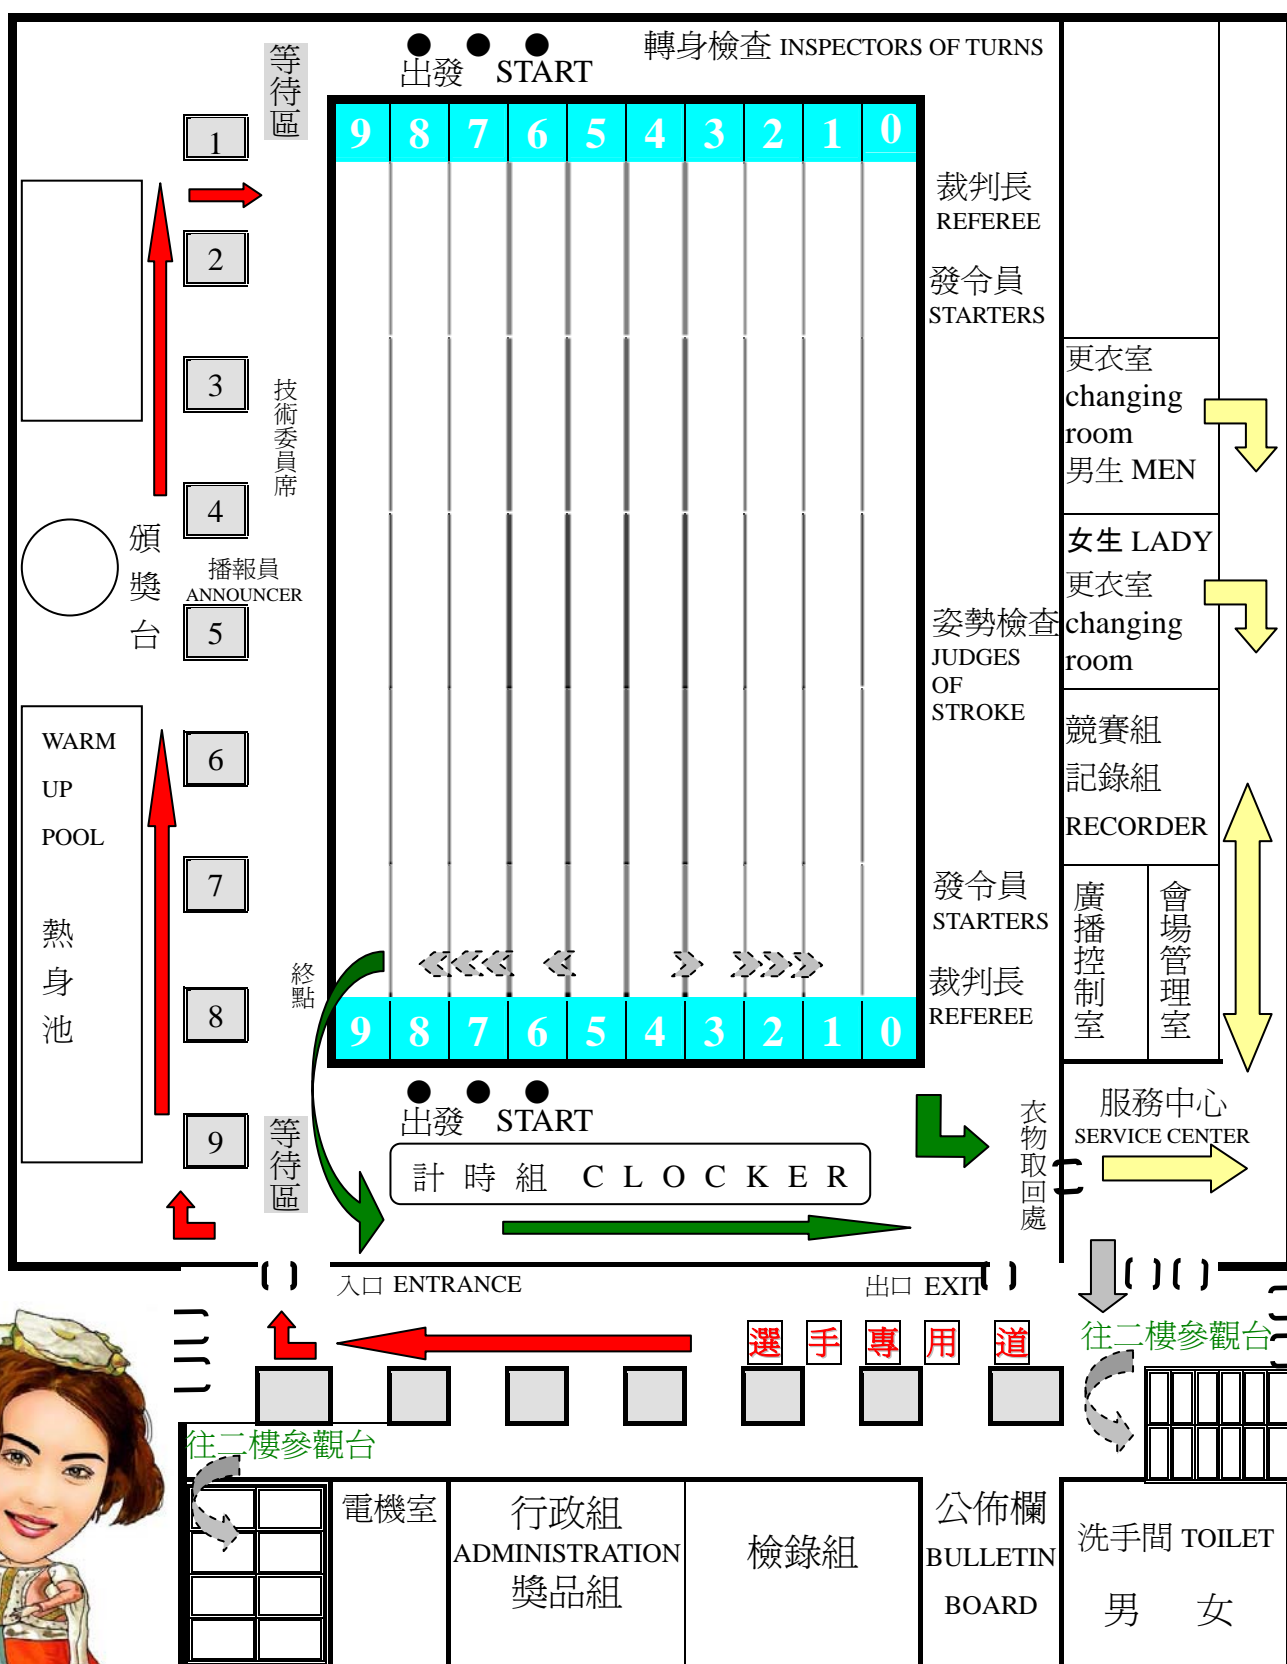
出發 START

轉身檢查 INSPECTORS OF TURNS

等待區

| 9 | 8 | 7 | 6 | 5 | 4 | 3 | 2 | 1 | 0 |
|---|---|---|---|---|---|---|---|---|---|

1

2

3

4

技術委員席

頒獎台

播報員 ANNOUNCER

5

6

7

8

9

WARM UP POOL

熱身池

終點

等待區

裁判長 REFEREE

發令員 STARTERS

姿勢檢查 JUDGES OF STROKE

發令員 STARTERS

裁判長 REFEREE

| 9 | 8 | 7 | 6 | 5 | 4 | 3 | 2 | 1 | 0 |
|---|---|---|---|---|---|---|---|---|---|

更衣室 changing room 男生 MEN

女生 LADY 更衣室 changing room

競賽組 記錄組 RECORDER

廣播控制室

會場管理室

出發 START

計 時 組 C L O C K E R

衣物取回處

服務中心 SERVICE CENTER

入口 ENTRANCE

出口 EXIT

選 手 專 用 道

往二樓參觀台

往二樓參觀台

電機室

行政組 ADMINISTRATION 獎品組

檢錄組

公佈欄 BULLETIN BOARD

洗手間 TOILET

男 女